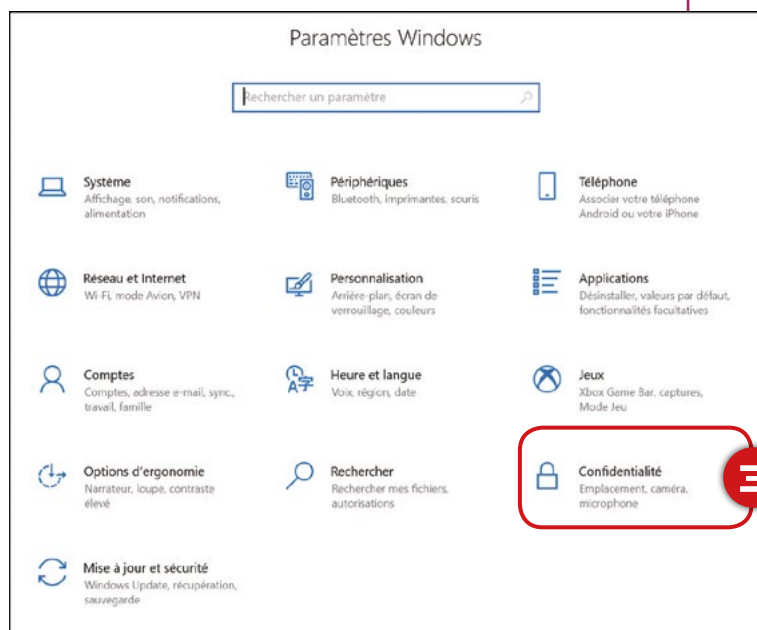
Paramètres Windows

Rechercher un paramètre

Système
Affichage, son, notifications, alimentation

Périphériques
Bluetooth, imprimantes, souris

Téléphone
Associer votre téléphone Android ou votre iPhone

Réseau et Internet
Wi-Fi, mode Avion, VPN

Personnalisation
Arrière-plan, écran de verrouillage, couleurs

Applications
Désinstaller, valeurs par défaut, fonctionnalités facultatives

Comptes
Comptes, adresse e-mail, sync., travail, famille

Heure et langue
Voix, région, date

Jeux
Xbox Game Bar, captures, Mode Jeu

Options d'ergonomie
Narrateur, loupe, contraste élevé

Rechercher
Rechercher mes fichiers, autorisations

Confidentialité
Emplacement, caméra, microphone

3

Mise à jour et sécurité
Windows Update, récupération, sauvegarde